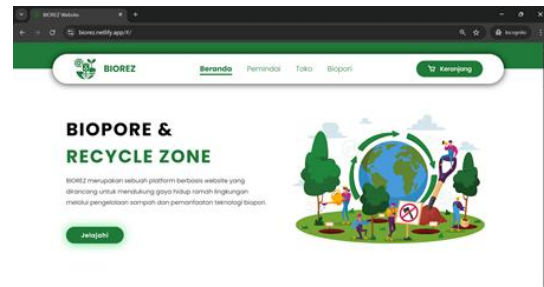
BIOREZ Website
biorez.netlify.app/#/
Incognito

BIOREZ
Beranda Pemindai Toko Biopori
Keranjang

BIOPORE &
RECYCLE ZONE

BIOREZ merupakan sebuah platform berbasis website yang dirancang untuk mendukung gaya hidup ramah lingkungan melalui pengelolaan sampah dan pemanfaatan teknologi biopori.

Jelajahi